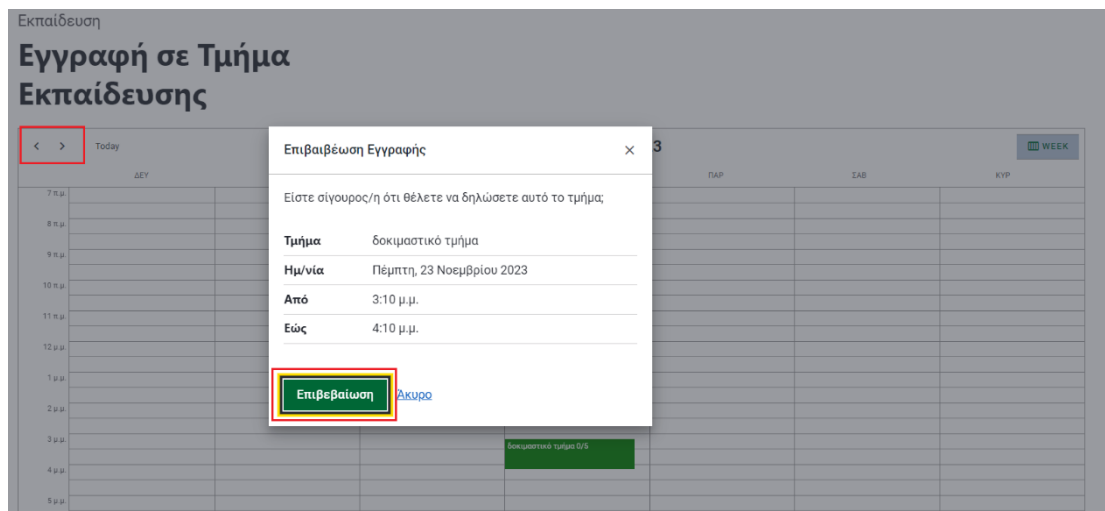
Εκπαίδευση

Εγγραφή σε Τμήμα Εκπαίδευσης

< > Today

3

WEEK

ΔΕΥ

ΠΑΡ

ΣΑΒ

ΚΥΡ

7 π.μ.

8 π.μ.

9 π.μ.

10 π.μ.

11 π.μ.

12 μ.μ.

1 μ.μ.

2 μ.μ.

3 μ.μ.

4 μ.μ.

5 μ.μ.

δοκιμαστικό τμήμα 0/5

Επιβαιβέωση Εγγραφής

×

Είστε σίγουρος/η ότι θέλετε να δηλώσετε αυτό το τμήμα;

| | |
|---|---|
| Τμήμα | δοκιμαστικό τμήμα |
| Ημ/νία | Πέμπτη, 23 Νοεμβρίου 2023 |
| Από | 3:10 μ.μ. |
| Εώς | 4:10 μ.μ. |

Επιβεβαίωση

Άκυρο